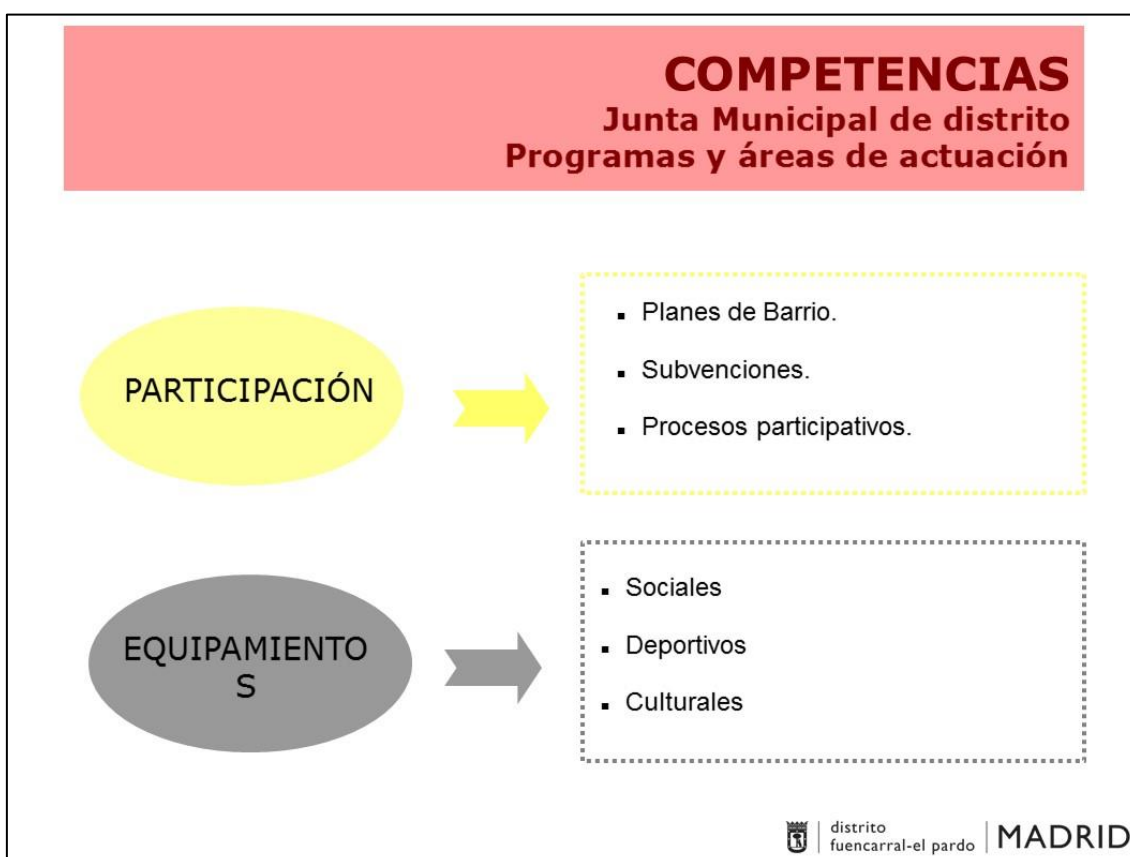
COMPETENCIAS
Junta Municipal de distrito
Programas y áreas de actuación

PARTICIPACIÓN

- Planes de Barrio.
- Subvenciones.
- Procesos participativos.

EQUIPAMIENTO
S

- Sociales
- Deportivos
- Culturales

distrito fuencarral-el pardo MADRID